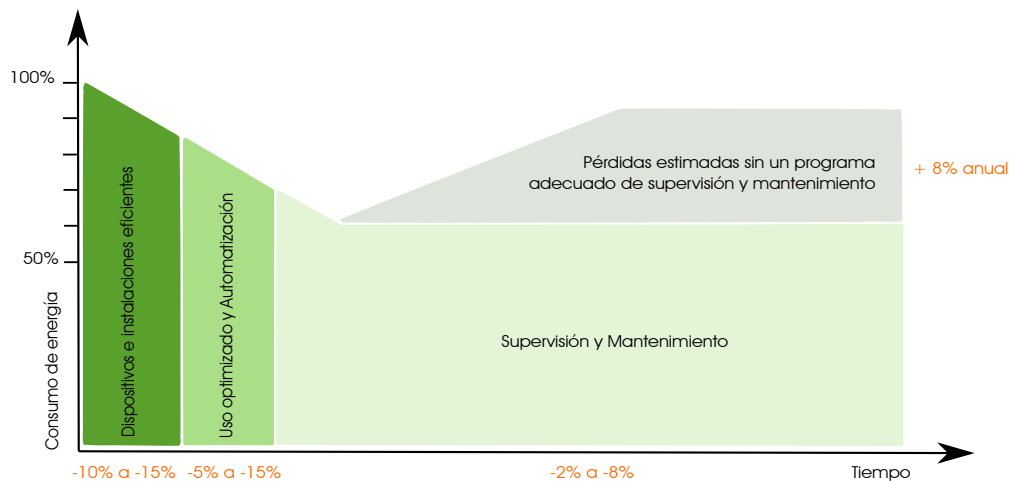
100%

50%

Consumo de energía

Dispositivos e instalaciones eficientes

Uso optimizado y Automatización

Pérdidas estimadas sin un programa adecuado de supervisión y mantenimiento

+ 8% anual

Supervisión y Mantenimiento

-10% a -15%

-5% a -15%

-2% a -8%

Tiempo